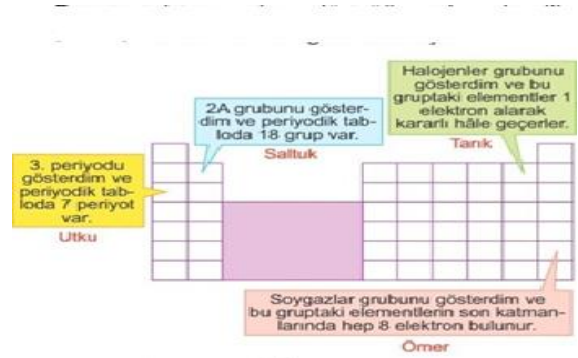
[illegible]

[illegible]

Halojenler grubunu gösterdim ve bu gruptaki elementler 1 elektron alarak kararlı hâle geçerler.

Tarık

2A grubunu gösterdim ve periyodik tabloda 18 grup var.

Saltuk

3. periyodu gösterdim ve periyodik tabloda 7 periyot var.

Utku

Soygazlar grubunu gösterdim ve bu gruptaki elementlerin son katmanlarında hep 8 elektron bulunur.

Ömer